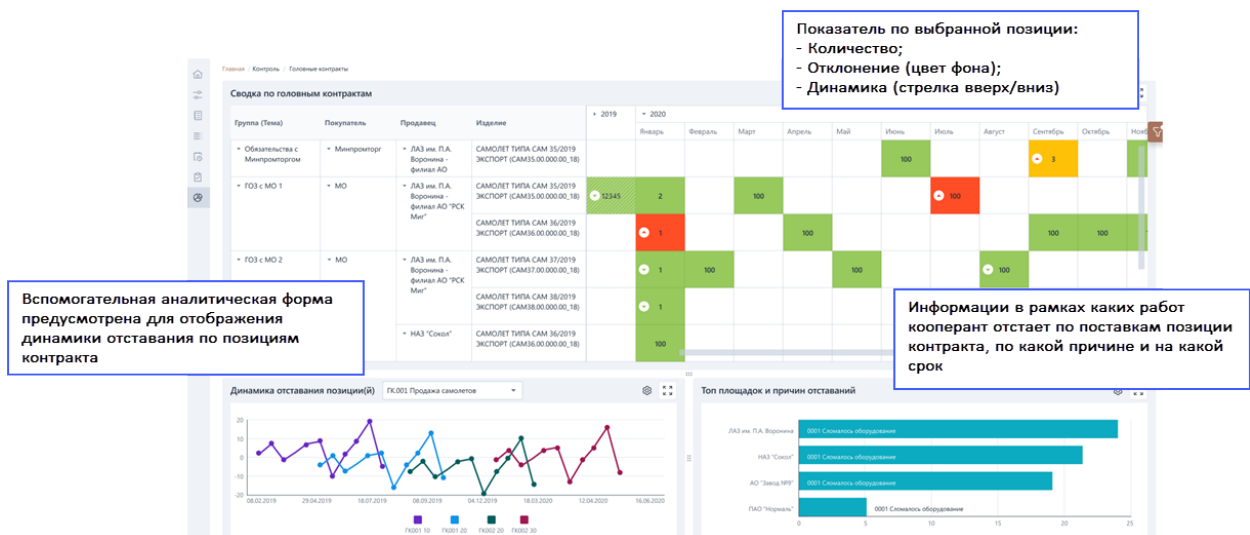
Показатель по выбранной позиции:
- Количество;
- Отклонение (цвет фона);
- Динамика (стрелка вверх/вниз)

Главная / Контроль / Головные контракты

Сводка по головным контрактам

| Группа (Тема) | Покупатель | Продавец | Изделие | 2019 | 2020 Январь | Февраль | Март | Апрель | Май | Июнь | Июль | Август | Сентябрь | Октябрь | Ноябрь |
|---|---|---|---|---|---|---|---|---|---|---|---|---|---|---|---|
| Обязательства с Минпромторгом | Минпромторг | ЛАЗ им. П.А. Воронина - филиал АО | САМОЛЕТ ТИПА САМ 35/2019 ЭКСПОРТ (САМ35.00.000.00_18) | | | | | | | 100 | | | 3 | | |
| ГОЗ с МО 1 | МО | ЛАЗ им. П.А. Воронина - филиал АО "РСК Миг" | САМОЛЕТ ТИПА САМ 35/2019 ЭКСПОРТ (САМ35.00.000.00_18) | 12345 | 2 | | 100 | | | | 100 | | | | |
| | | | САМОЛЕТ ТИПА САМ 36/2019 ЭКСПОРТ (САМ36.00.000.00_18) | | 1 | | | 100 | | | | | 100 | 100 | |
| ГОЗ с МО 2 | МО | ЛАЗ им. П.А. Воронина - филиал АО "РСК Миг" | САМОЛЕТ ТИПА САМ 37/2019 ЭКСПОРТ (САМ37.00.000.00_18) | | 1 | 100 | | | 100 | | | 100 | | | |
| | | | САМОЛЕТ ТИПА САМ 38/2019 ЭКСПОРТ (САМ38.00.000.00_18) | | 1 | | | | | | | | | | |
| | | НАЗ "Сокол" | САМОЛЕТ ТИПА САМ 36/2019 ЭКСПОРТ (САМ36.00.000.00_18) | | 100 | | | | | | | | | | |

Вспомогательная аналитическая форма предусмотрена для отображения динамики отставания по позициям контракта

Информации в рамках каких работ кооперант отстает по поставкам позиции контракта, по какой причине и на какой срок

Динамика отставания позиции(й) ГК.001 Продажа самолетов

20
10
0
-10
-20
08.02.2019 29.04.2019 18.07.2019 08.09.2019 04.12.2019 18.03.2020 12.04.2020 16.06.2020
ГК001 10 ГК001 20 ГК002 20 ГК002 30

Топ площадок и причин отставаний

ЛАЗ им. П.А. Воронина 0001 Сломалось оборудование
НАЗ "Сокол" 0001 Сломалось оборудование
АО "Завод №9" 0001 Сломалось оборудование
ПАО "Нормаль" 0001 Сломалось оборудование
0 5 10 15 20 25